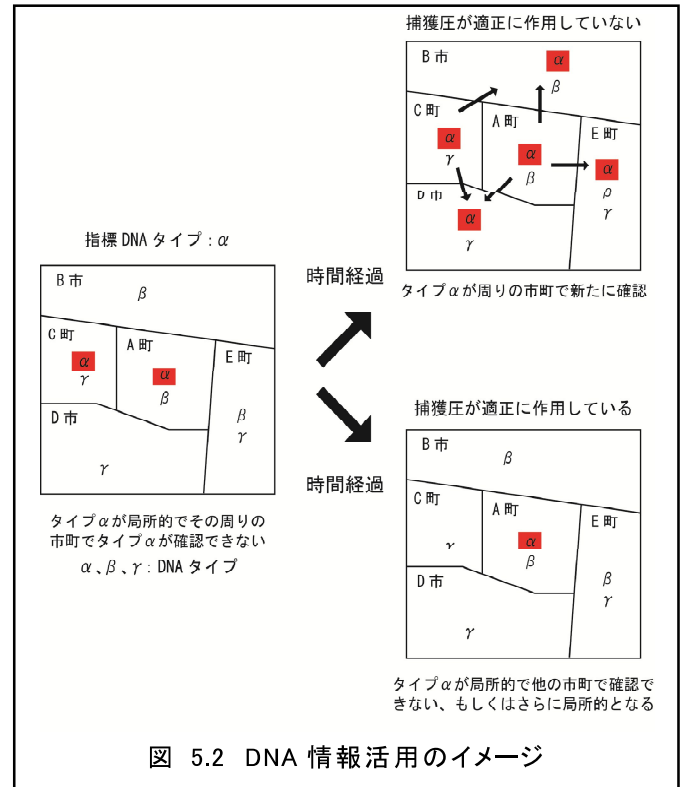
捕獲圧が適正に作用していない

B 市
$\alpha$
$\beta$
C 町
A 町
E 町
$\alpha$
$\gamma$
$\alpha$
$\beta$
$\alpha$
$\beta$
$\gamma$
D 市
$\alpha$
$\gamma$

タイプ$\alpha$が周りの市町で新たに確認

指標 DNA タイプ：$\alpha$

B 市
$\beta$
C 町
A 町
E 町
$\alpha$
$\gamma$
$\alpha$
$\beta$
$\beta$
$\gamma$
D 市
$\gamma$

タイプ$\alpha$が局所的でその周りの市町でタイプ$\alpha$が確認できない

$\alpha$、$\beta$、$\gamma$：DNA タイプ

時間経過

時間経過

捕獲圧が適正に作用している

B 市
$\beta$
C 町
A 町
E 町
$\gamma$
$\alpha$
$\beta$
$\beta$
$\gamma$
D 市
$\gamma$

タイプ$\alpha$が局所的で他の市町で確認できない、もしくはさらに局所的となる

図 5.2 DNA 情報活用のイメージ